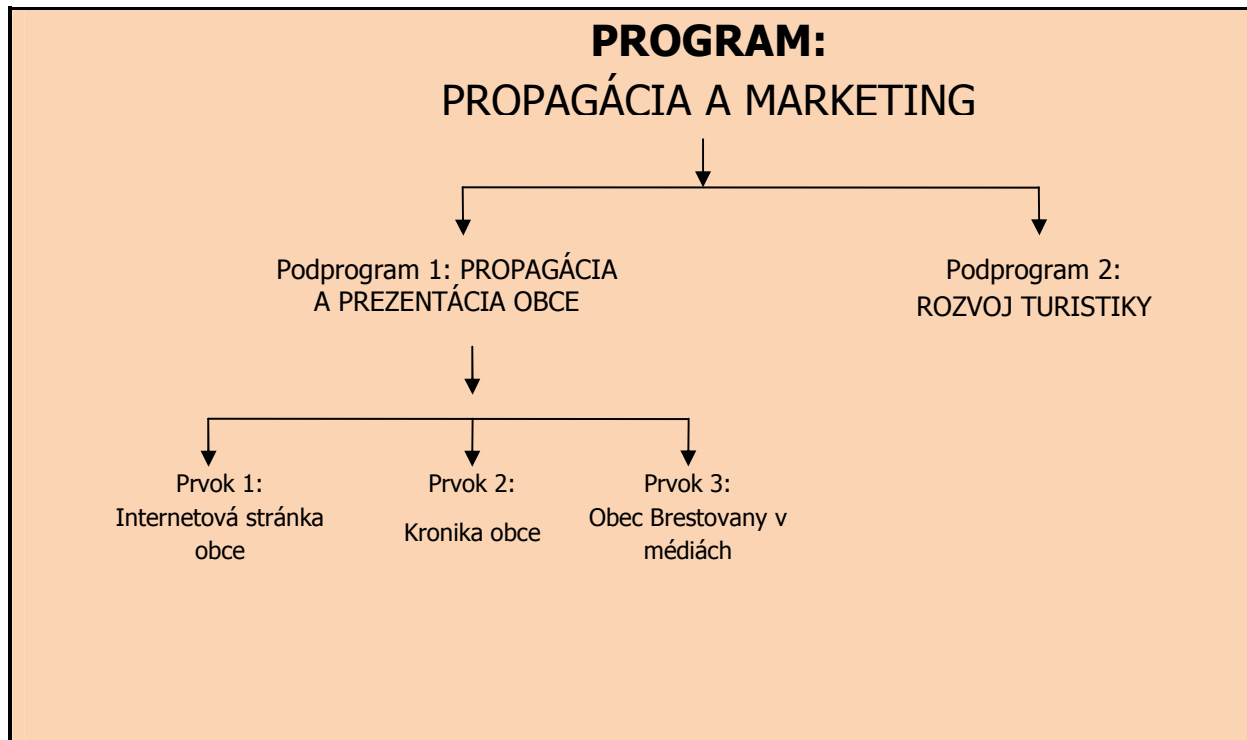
PROGRAM:
PROPAGÁCIA A MARKETING

Podprogram 1: PROPAGÁCIA A PREZENTÁCIA OBCE

Podprogram 2: ROZVOJ TURISTIKY

Prvok 1: Internetová stránka obce

Prvok 2: Kronika obce

Prvok 3: Obec Brestovany v médiách